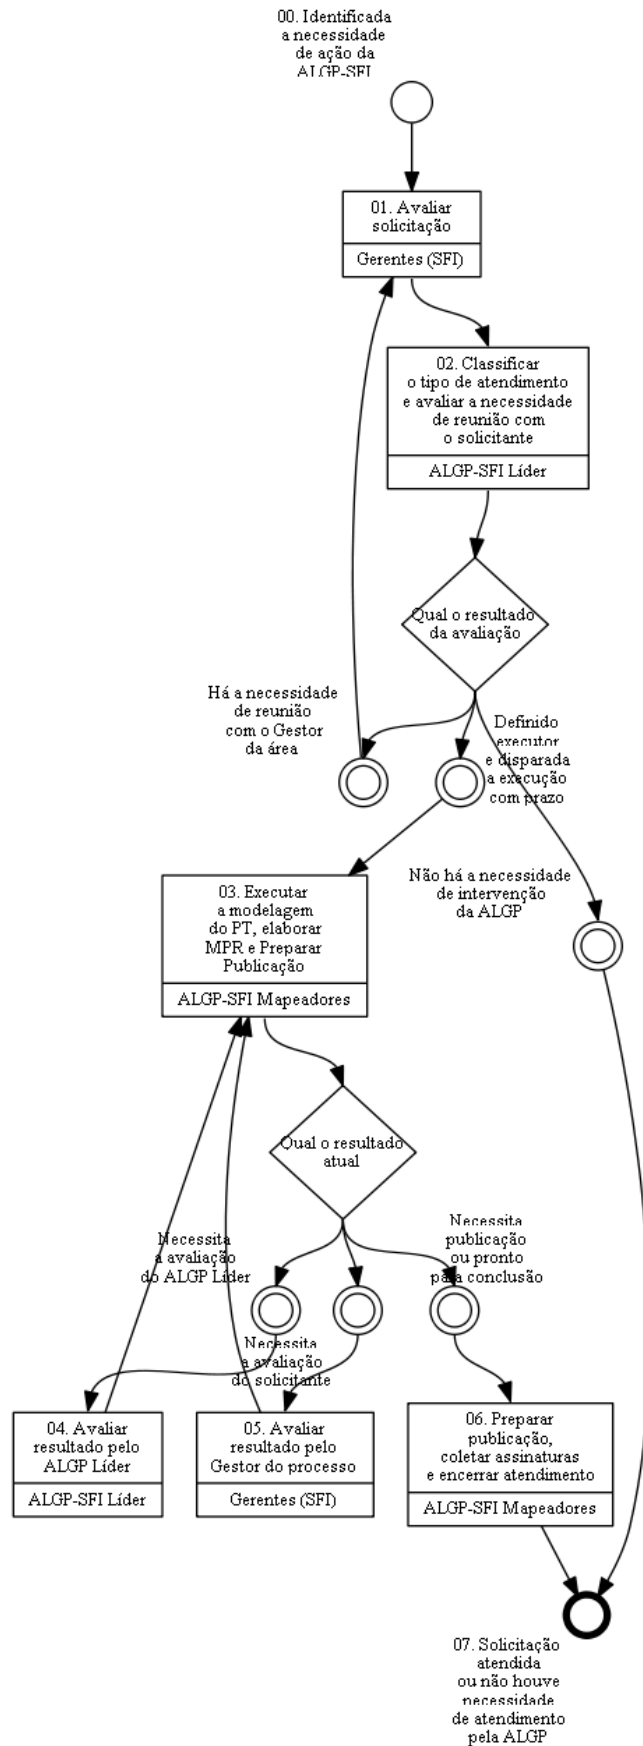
00. Identificada a necessidade de ação da ALGP-SFI

01. Avaliar solicitação

Gerentes (SFI)

02. Classificar o tipo de atendimento e avaliar a necessidade de reunião com o solicitante

ALGP-SFI Líder

Qual o resultado da avaliação

Há a necessidade de reunião com o Gestor da área

Definido executor e disparada a execução com prazo

Não há a necessidade de intervenção da ALGP

03. Executar a modelagem do PT, elaborar MPR e Preparar Publicação

ALGP-SFI Mapeadores

Qual o resultado atual

Necessita a avaliação do ALGP Líder

Necessita publicação ou pronto para conclusão

Necessita a avaliação do solicitante

04. Avaliar resultado pelo ALGP Líder

ALGP-SFI Líder

05. Avaliar resultado pelo Gestor do processo

Gerentes (SFI)

06. Preparar publicação, coletar assinaturas e encerrar atendimento

ALGP-SFI Mapeadores

07. Solicitação atendida ou não houve necessidade de atendimento pela ALGP